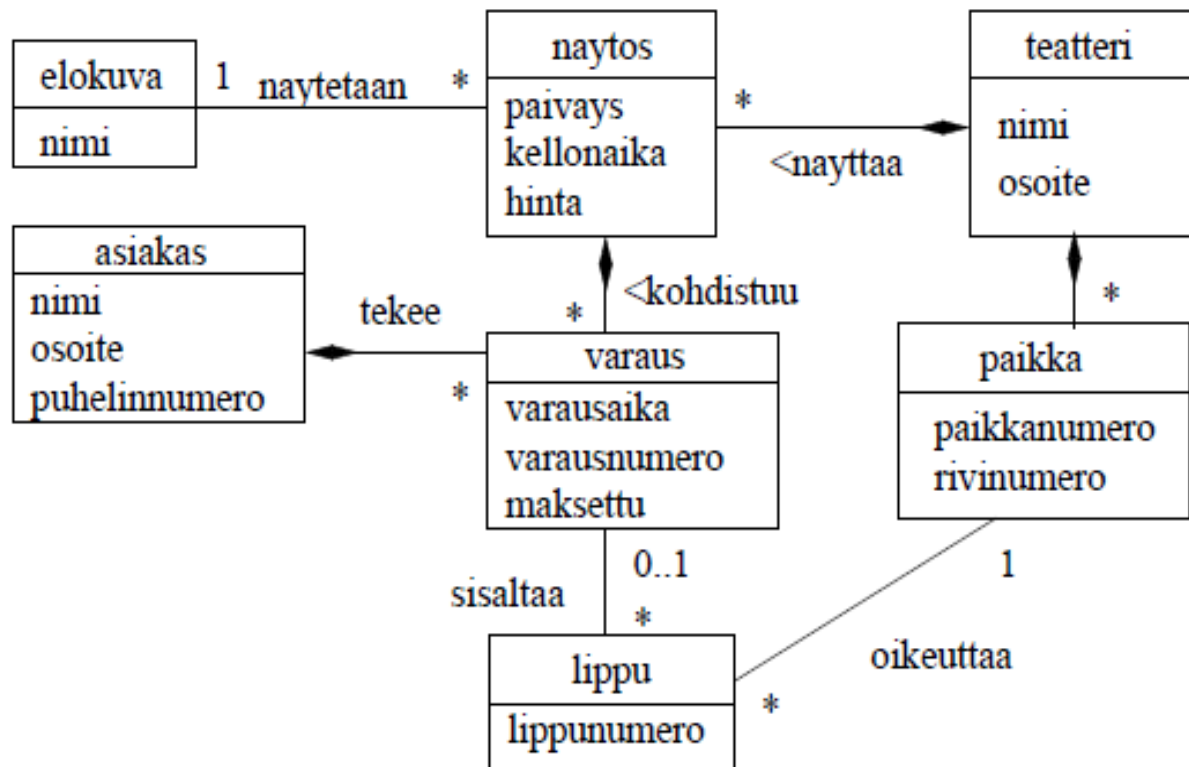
elokuva
nimi

1 naytetaan *

naytos
paivays
kellonaika
hinta

* <nayttaa

teatteri
nimi
osoite

asiakas
nimi
osoite
puhelinnumero

tekee *

<kohdistuu *

varaus
varausaika
varausnumero
maksettu

*

paikka
paikkanumero
rivinumero

0..1
sisaltaa
*

1

lippu
lippunumero

oikeuttaa
*